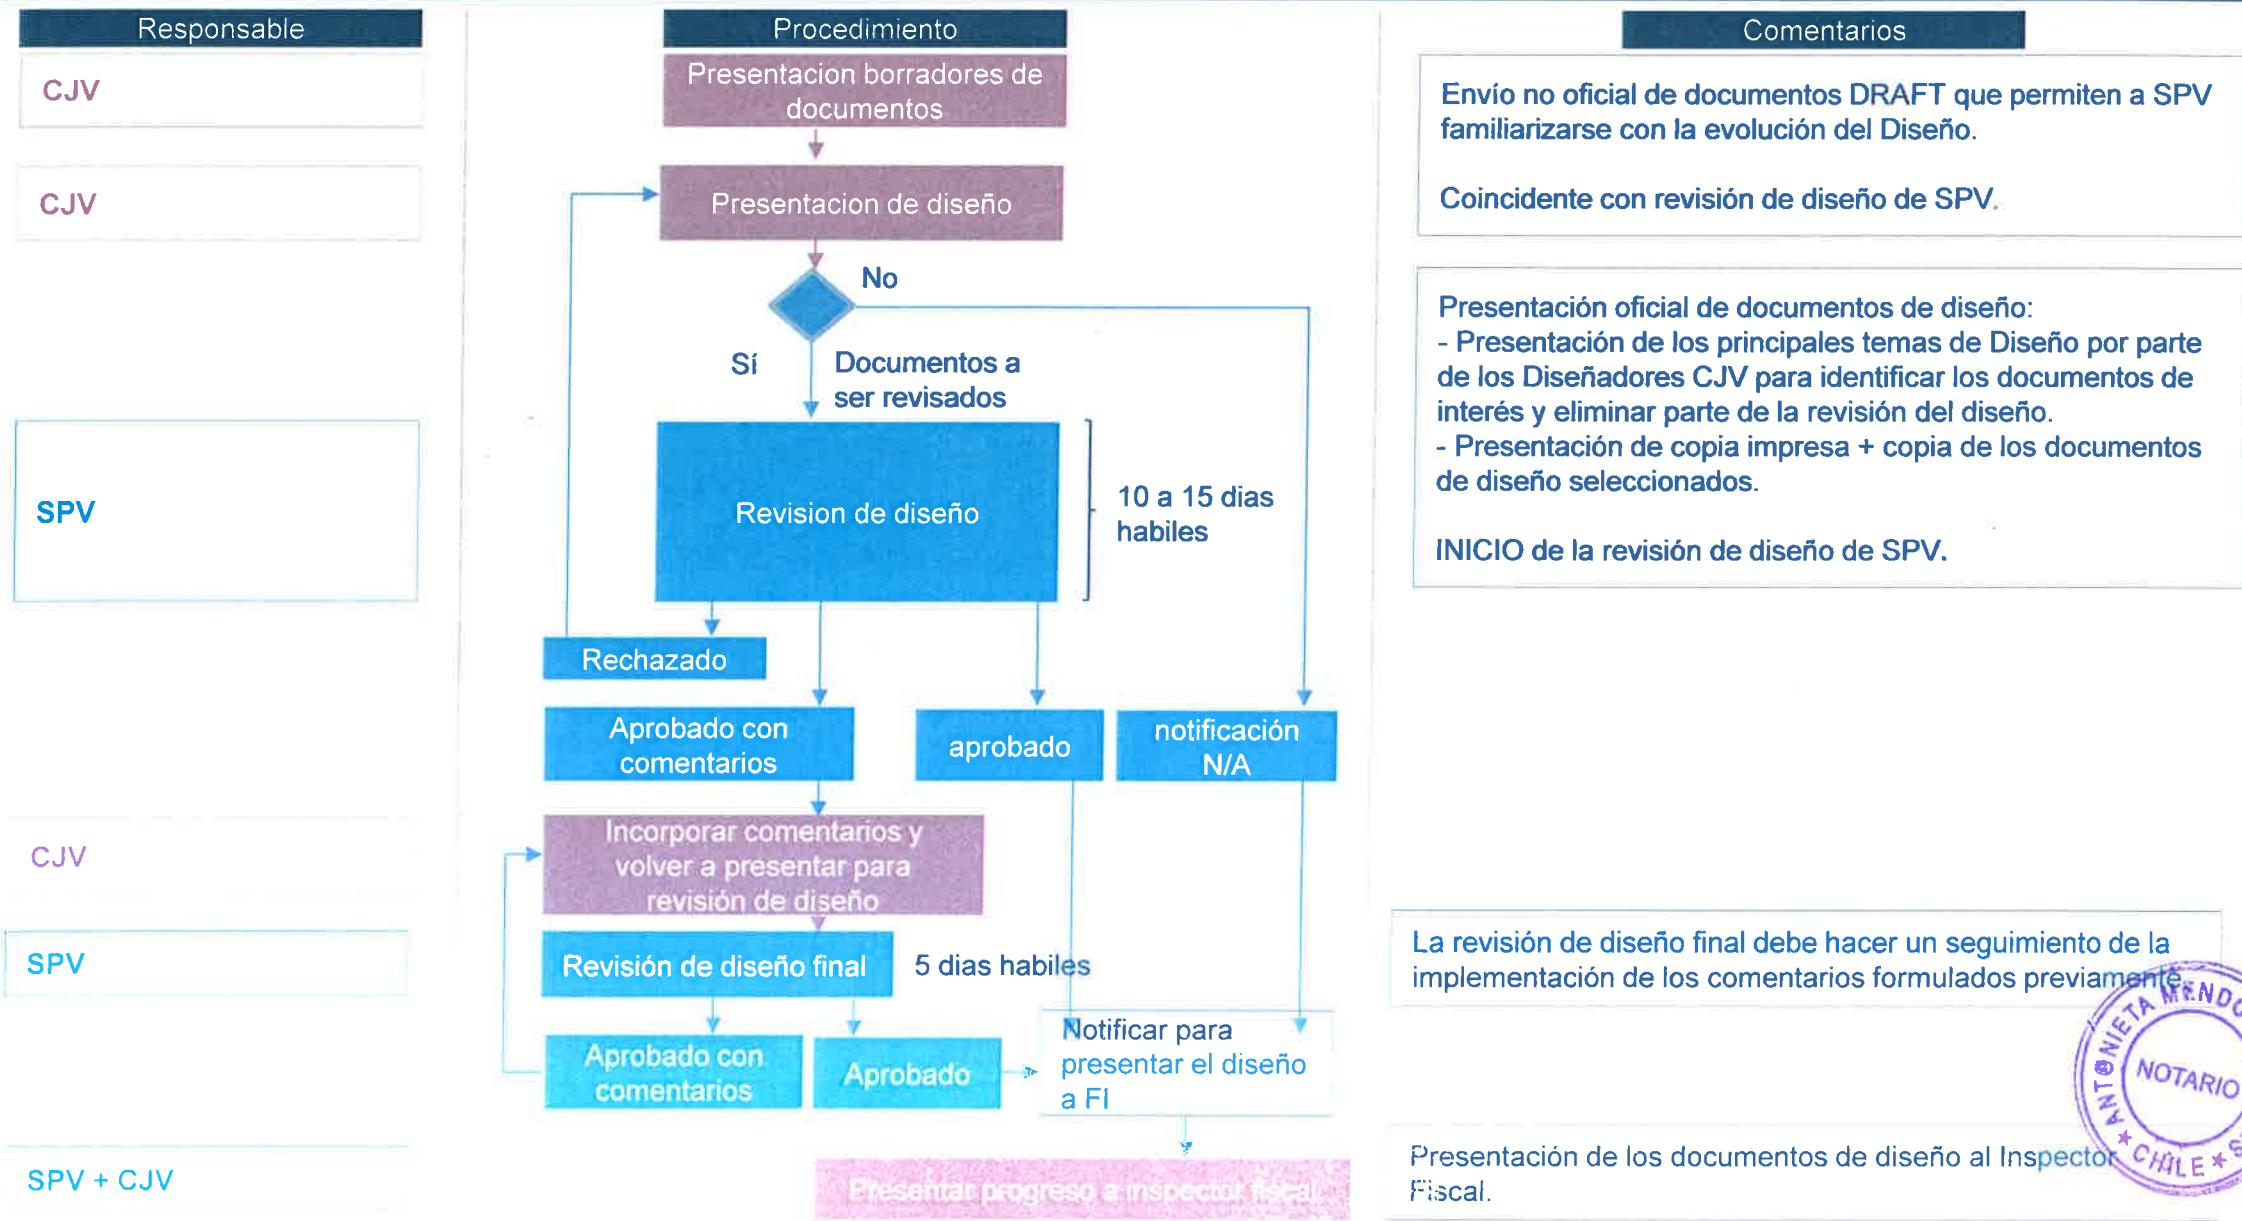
Responsable

CJV

CJV

SPV

CJV

SPV

SPV + CJV

Procedimiento

Presentacion borradores de documentos

Presentacion de diseño

No

Sí

Documentos a ser revisados

Revision de diseño

10 a 15 dias habiles

Rechazado

Aprobado con comentarios

aprobado

notificación N/A

Incorporar comentarios y volver a presentar para revisión de diseño

Revisión de diseño final

5 dias habiles

Aprobado con comentarios

Aprobado

Notificar para presentar el diseño a FI

Presentar progreso a inspector fiscal

Comentarios

Envío no oficial de documentos DRAFT que permiten a SPV familiarizarse con la evolución del Diseño.

Coincidente con revisión de diseño de SPV.

Presentación oficial de documentos de diseño:
- Presentación de los principales temas de Diseño por parte de los Diseñadores CJV para identificar los documentos de interés y eliminar parte de la revisión del diseño.
- Presentación de copia impresa + copia de los documentos de diseño seleccionados.

INICIO de la revisión de diseño de SPV.

La revisión de diseño final debe hacer un seguimiento de la implementación de los comentarios formulados previamente.

Presentación de los documentos de diseño al Inspector Fiscal.

ANTONIETA MENDO NOTARIO CHILE